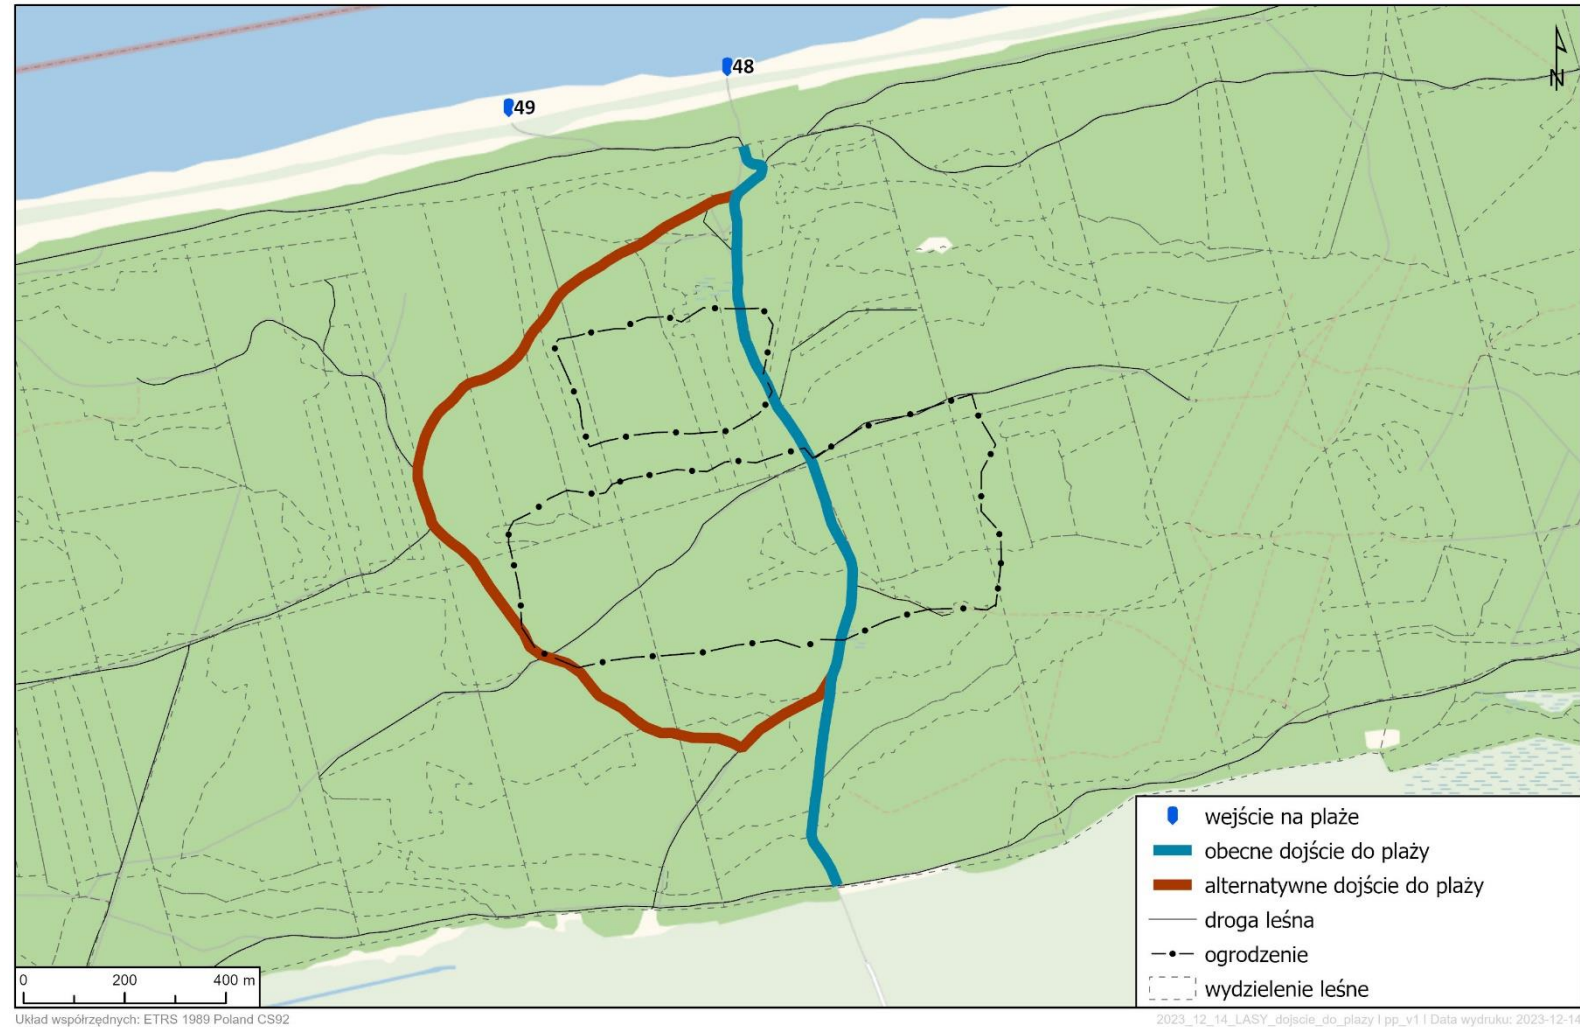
48
49
N

wejście na plaże
obecne dojście do plaży
alternatywne dojście do plaży
droga leśna
ogrodzenie
wydzielenie leśne

0 200 400 m

Układ współrzędnych: ETRS 1989 Poland CS92

2023_12_14_LASY_dojscie_do_plazy | pp_v1 | Data wydruku: 2023-12-14